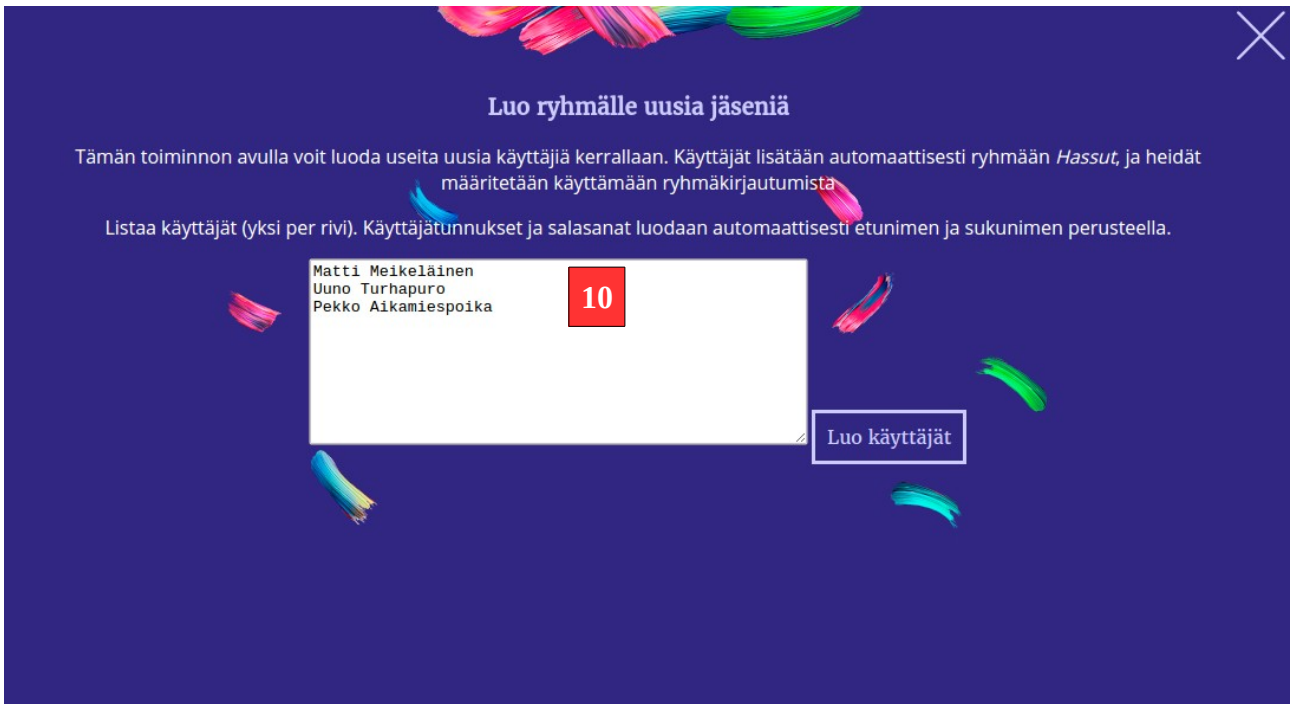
Luo ryhmälle uusia jäseniä

Tämän toiminnon avulla voit luoda useita uusia käyttäjiä kerrallaan. Käyttäjät lisätään automaattisesti ryhmään *Hassut*, ja heidät määritetään käyttämään ryhmäkirjautumista

Listaa käyttäjät (yksi per rivi). Käyttäjätunnukset ja salasanat luodaan automaattisesti etunimen ja sukunimen perusteella.

Matti Meikeläinen
Uuno Turhapuro
Pekko Aikamiespoika

10

Luo käyttäjät